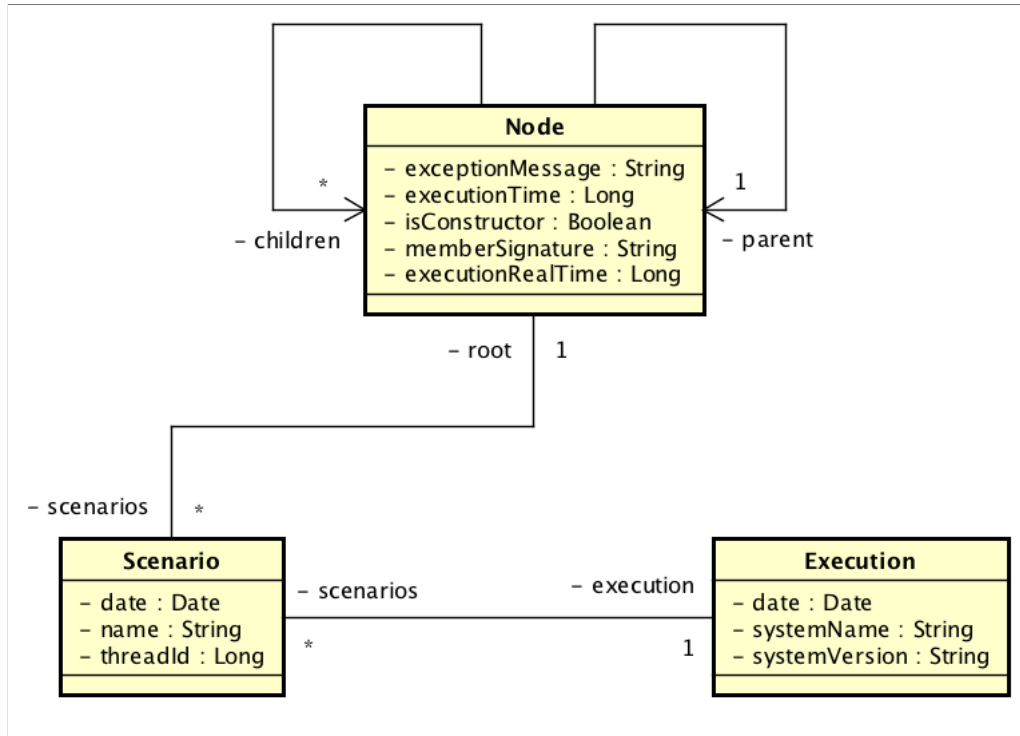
Node
- exceptionMessage : String
- executionTime : Long
- isConstructor : Boolean
- memberSignature : String
- executionRealTime : Long

*
- children

1
- parent

- root 1

- scenarios *

Scenario
- date : Date
- name : String
- threadId : Long

- scenarios
*

- execution
1

Execution
- date : Date
- systemName : String
- systemVersion : String